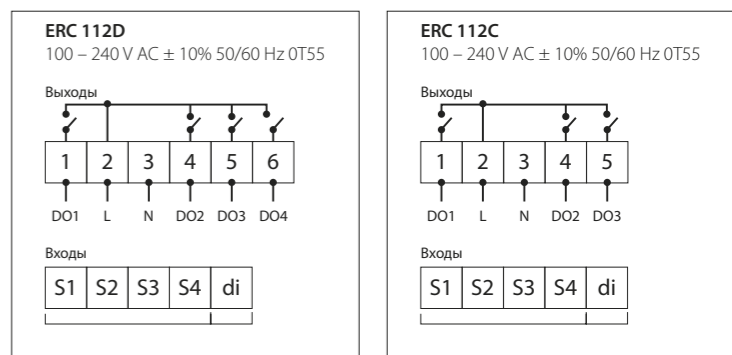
ERC 112D
100 – 240 V AC ± 10% 50/60 Hz 0T55

Выходы

| 1 | 2 | 3 | 4 | 5 | 6 |
|---|---|---|---|---|---|
| DO1 | L | N | DO2 | DO3 | DO4 |

Входы

| S1 | S2 | S3 | S4 | di |
|---|---|---|---|---|

ERC 112C
100 – 240 V AC ± 10% 50/60 Hz 0T55

Выходы

| 1 | 2 | 3 | 4 | 5 |
|---|---|---|---|---|
| DO1 | L | N | DO2 | DO3 |

Входы

| S1 | S2 | S3 | S4 | di |
|---|---|---|---|---|